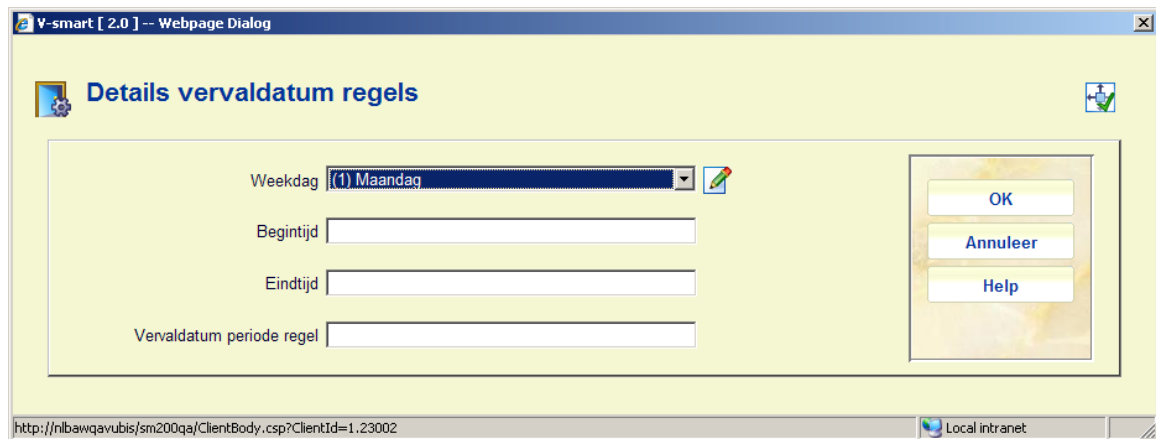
V-smart [ 2.0 ] -- Webpage Dialog

Details vervaldatum regels

Weekdag (1) Maandag

Begintijd

Eindtijd

Vervaldatum periode regel

OK

Annuleer

Help

http://nlbawqavubis/sm200qa/ClientBody.csp?ClientId=1.23002

Local intranet